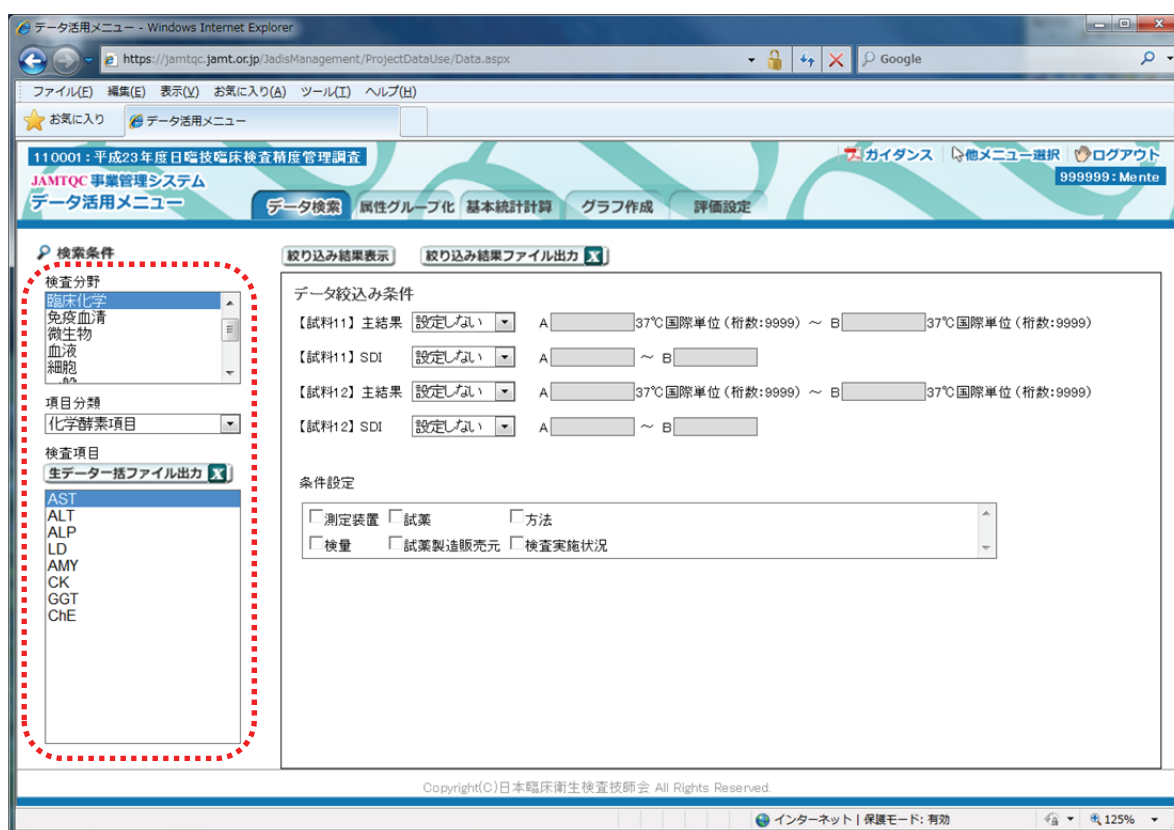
データ活用メニュー - Windows Internet Explorer

https://jamtqc.jamt.or.jp/JadisManagement/ProjectDataUse/Data.aspx

Google

ファイル(F) 編集(E) 表示(V) お気に入り(A) ツール(T) ヘルプ(H)

お気に入り　データ活用メニュー

110001：平成23年度日臨技臨床検査精度管理調査

JAMTQC事業管理システム

データ活用メニュー

ガイダンス　他メニュー選択　ログアウト

999999：Mente

データ検索　属性グループ化　基本統計計算　グラフ作成　評価設定

検索条件

検査分野

臨床化学
免疫血清
微生物
血液
細胞
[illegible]

項目分類

化学酵素項目

検査項目

生データ一括ファイル出力

AST
ALT
ALP
LD
AMY
CK
GGT
ChE

絞り込み結果表示　絞り込み結果ファイル出力

データ絞込み条件

【試料11】主結果　設定しない　A　37℃国際単位（桁数:9999）～ B　37℃国際単位（桁数:9999）

【試料11】SDI　設定しない　A　～ B

【試料12】主結果　設定しない　A　37℃国際単位（桁数:9999）～ B　37℃国際単位（桁数:9999）

【試料12】SDI　設定しない　A　～ B

条件設定

測定装置　試薬　方法

検量　試薬製造販売元　検査実施状況

Copyright(C)日本臨床衛生検査技師会 All Rights Reserved.

インターネット | 保護モード: 有効　125%